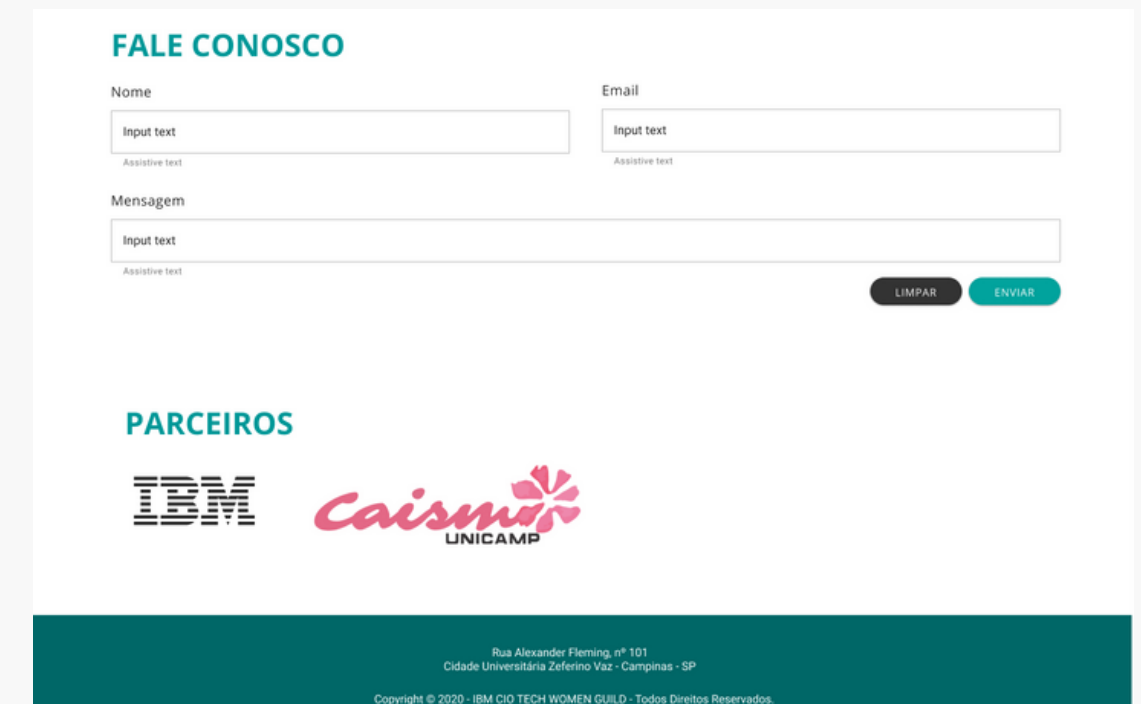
FALE CONOSCO

Nome

Input text

Assistive text

Email

Input text

Assistive text

Mensagem

Input text

Assistive text

LIMPAR

ENVIAR

PARCEIROS

IBM

Caism

UNICAMP

Rua Alexander Fleming, nº 101
Cidade Universitária Zeferino Vaz - Campinas - SP

Copyright © 2020 - IBM CIO TECH WOMEN GUILD - Todos Direitos Reservados.